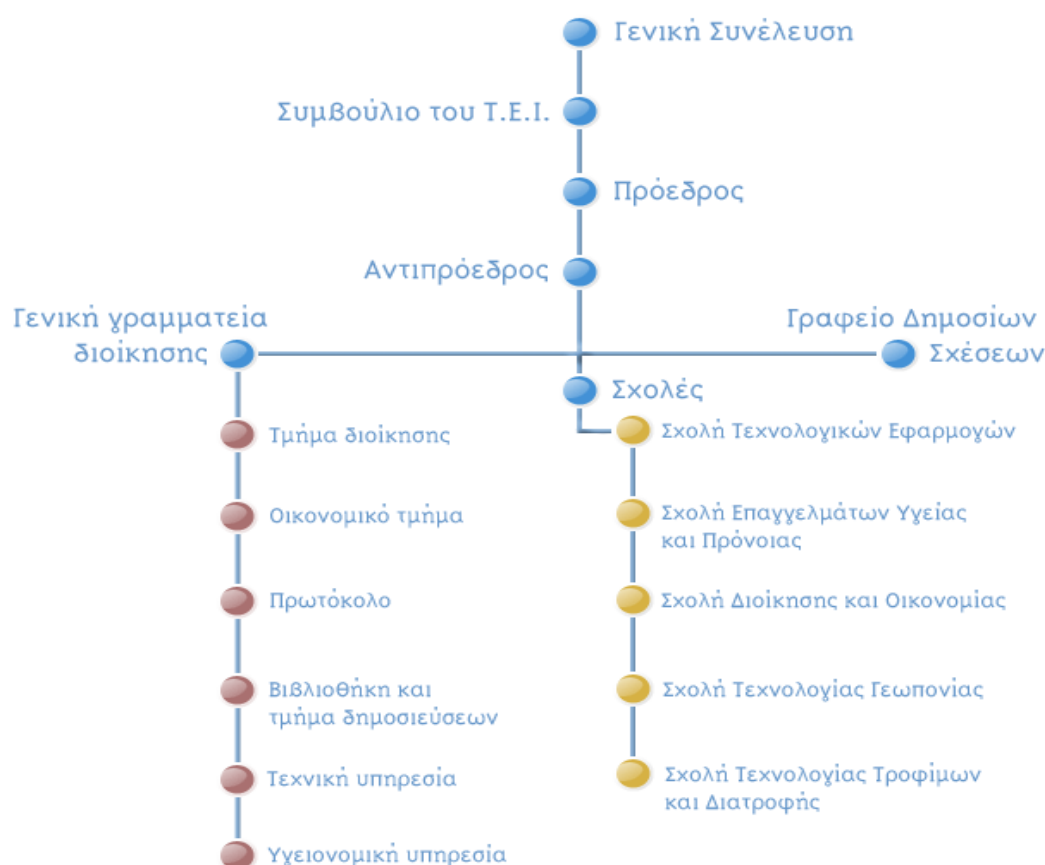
Γενική Συνέλευση

Συμβούλιο του Τ.Ε.Ι.

Πρόεδρος

Αντιπρόεδρος

Γενική γραμματεία διοίκησης

Γραφείο Δημοσίων Σχέσεων

Σχολές

Τμήμα διοίκησης

Οικονομικό τμήμα

Πρωτόκολο

Βιβλιοθήκη και τμήμα δημοσιεύσεων

Τεχνική υπηρεσία

Υγειονομική υπηρεσία

Σχολή Τεχνολογικών Εφαρμογών

Σχολή Επαγγελμάτων Υγείας και Πρόνοιας

Σχολή Διοίκησης και Οικονομίας

Σχολή Τεχνολογίας Γεωπονίας

Σχολή Τεχνολογίας Τροφίμων και Διατροφής